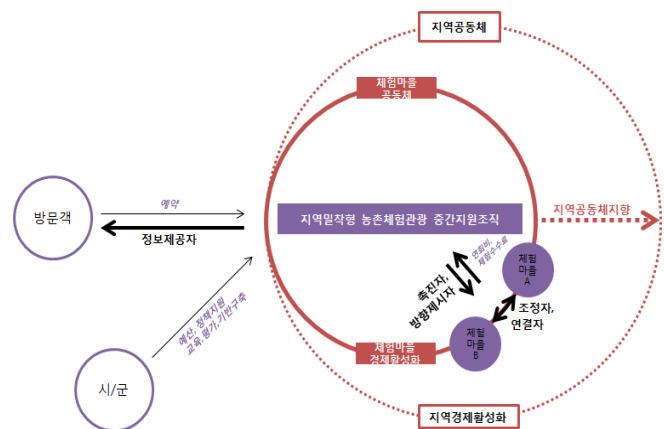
지역공동체

체험마을 공동체

방문객

예약

정보제공자

지역밀착형 농촌체험관광 중간지원조직

지역공동체지향

연회비, 체험수수료

촉진자, 방향제시자

체험마을 A

조정자, 연결자

체험마을 B

예산, 정책지원 교육, 평가, 기반구축

시/군

체험마을 경제활성화

지역경제활성화